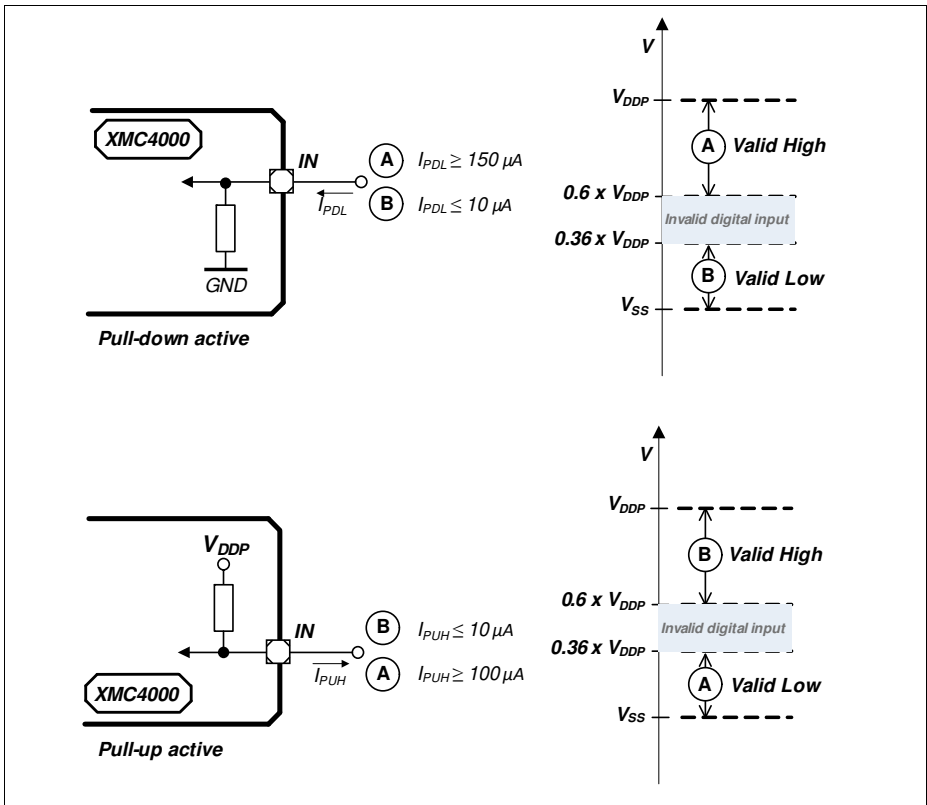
XMC4000

IN

GND

$I_{PDL}$

A $I_{PDL} \geq 150\,\mu A$

B $I_{PDL} \leq 10\,\mu A$

Pull-down active

V

$V_{DDP}$

A Valid High

$0.6 \times V_{DDP}$

Invalid digital input

$0.36 \times V_{DDP}$

B Valid Low

$V_{SS}$

$V_{DDP}$

IN

$I_{PUH}$

B $I_{PUH} \leq 10\,\mu A$

A $I_{PUH} \geq 100\,\mu A$

XMC4000

Pull-up active

V

$V_{DDP}$

B Valid High

$0.6 \times V_{DDP}$

Invalid digital input

$0.36 \times V_{DDP}$

A Valid Low

$V_{SS}$